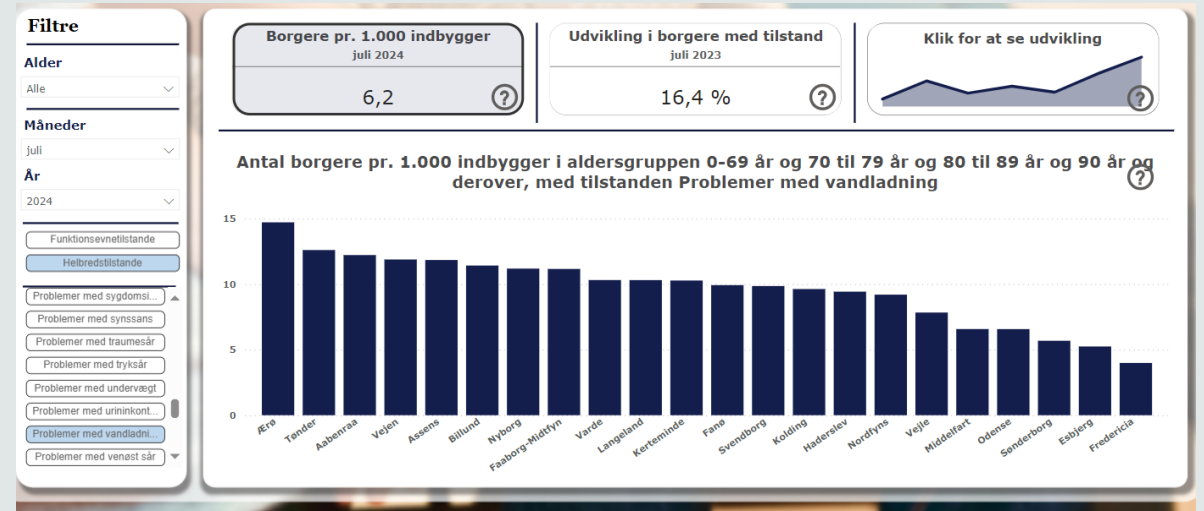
Filtre

Alder
Alle

Måneder
juli

År
2024

Funktionsevnetilstande
Helbredstilstande

Problemer med sygdomsi...
Problemer med synssans
Problemer med traumesår
Problemer med tryksår
Problemer med undervægt
Problemer med urininkont...
Problemer med vandladni...
Problemer med venøst sår

Borgere pr. 1.000 indbygger
juli 2024
6,2
?

Udvikling i borgere med tilstand
juli 2023
16,4 %
?

Klik for at se udvikling
?

Antal borgere pr. 1.000 indbygger i aldersgruppen 0-69 år og 70 til 79 år og 80 til 89 år og 90 år og derover, med tilstanden Problemer med vandladning
?

15
10
5
0

Ærø
Tønder
Aabenraa
Vejen
Assens
Billund
Nyborg
Faaborg-Midtfyn
Varde
Langeland
Kerteminde
Fanø
Svendborg
Kolding
Haderslev
Nordfyns
Vejle
Middelfart
Odense
Sønderborg
Esbjerg
Fredericia